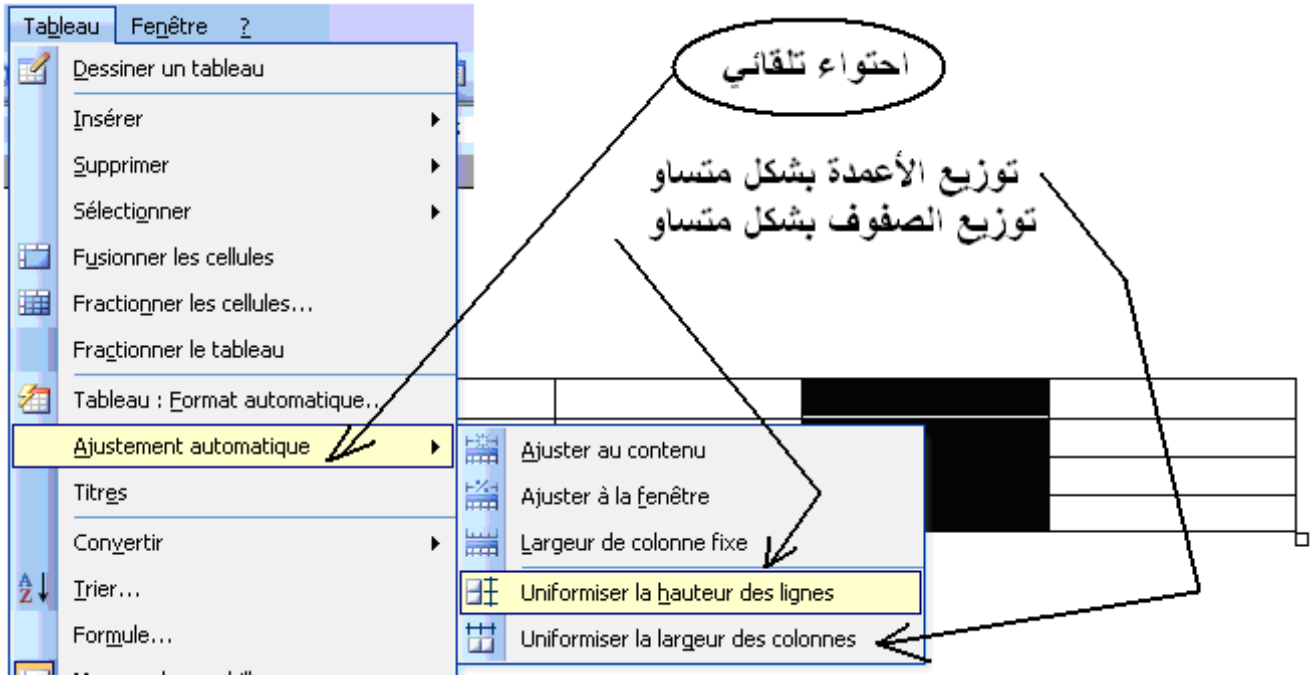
Tableau Fenêtre ?

Dessiner un tableau
Insérer
Supprimer
Sélectionner
Fusionner les cellules
Fractionner les cellules...
Fractionner le tableau
Tableau : Format automatique...
Ajustement automatique
Titres
Convertir
Trier...
Formule...
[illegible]

Ajuster au contenu
Ajuster à la fenêtre
Largeur de colonne fixe
Uniformiser la hauteur des lignes
Uniformiser la largeur des colonnes

احتواء تلقائي

توزيع الأعمدة بشكل متساو
توزيع الصفوف بشكل متساو